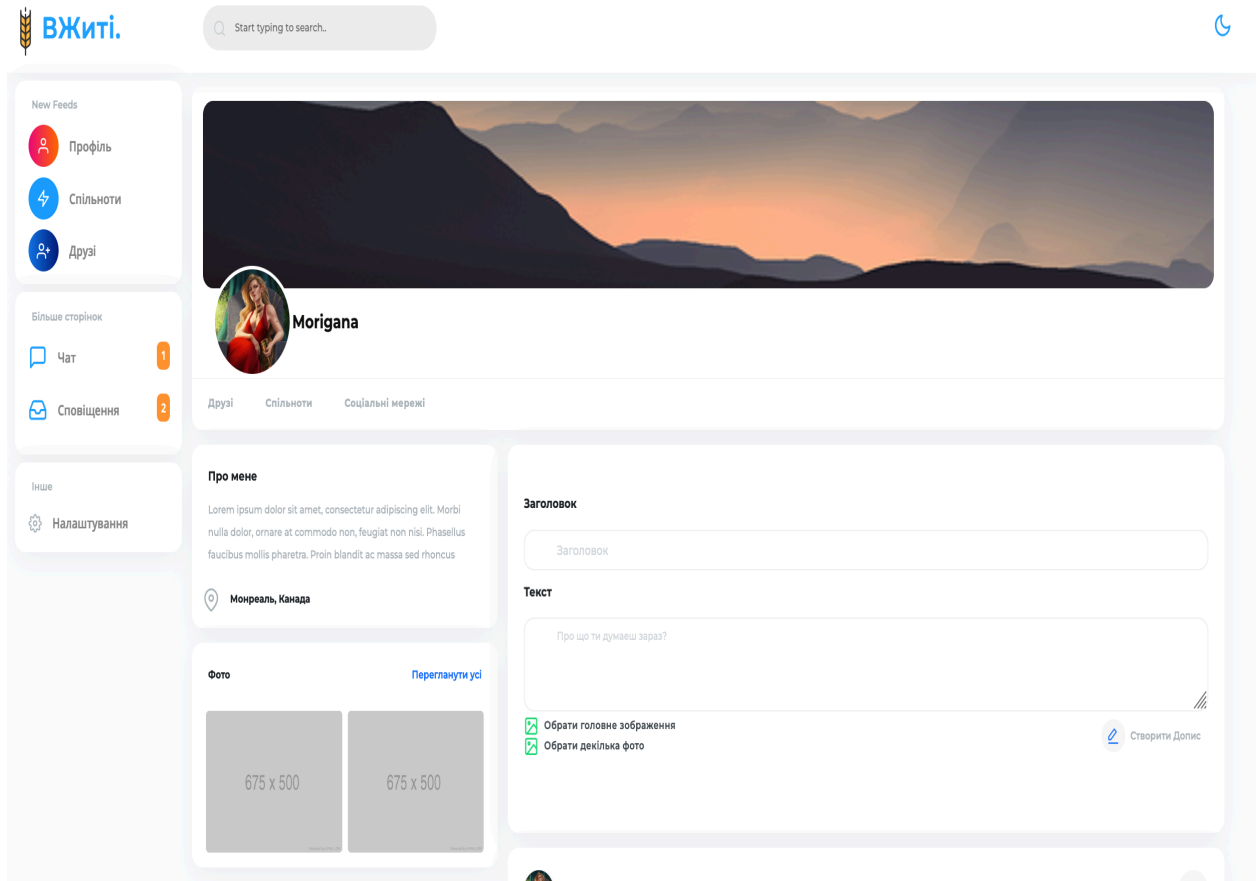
ВЖиті.

Start typing to search..

New Feeds

Профіль

Спільноти

Друзі

Більше сторінок

Чат 1

Сповіщення 2

Інше

Налаштування

Morigana

Друзі Спільноти Соціальні мережі

Про мене

Lorem ipsum dolor sit amet, consectetur adipiscing elit. Morbi nulla dolor, ornare at commodo non, feugiat non nisi. Phasellus faucibus mollis pharetra. Proin blandit ac massa sed rhoncus

Монреаль, Канада

Фото

Переглянути усі

675 x 500

675 x 500

Заголовок

Заголовок

Текст

Про що ти думаєш зараз?

Обрати головне зображення

Обрати декілька фото

Створити Допис